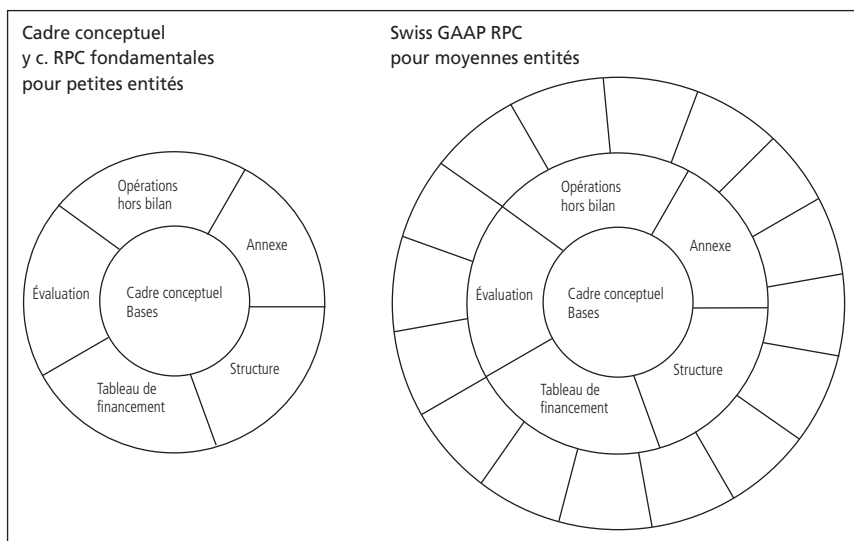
Cadre conceptuel
y c. RPC fondamentales
pour petites entités

Swiss GAAP RPC
pour moyennes entités

Opérations hors bilan

Annexe

Évaluation

Cadre conceptuel
Bases

Structure

Tableau de financement

Opérations hors bilan

Annexe

Évaluation

Cadre conceptuel
Bases

Structure

Tableau de financement